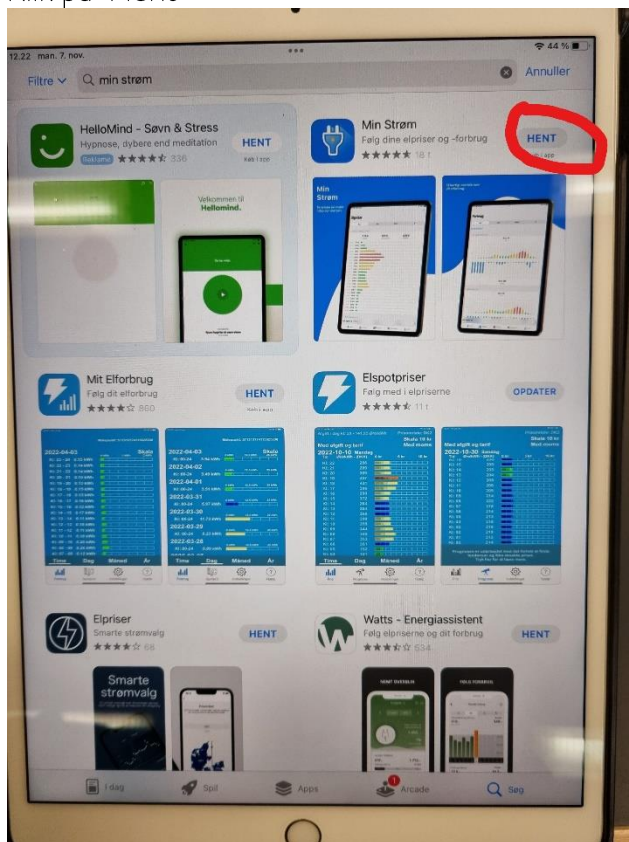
12.22 man. 7. nov.

44 %

Filtre

min strøm

Annuller

HelloMind - Søvn & Stress
Hypnose, dybere end meditation
Reklame ★★★★★ 336
HENT
Køb i app

Velkommen til
Hellomind.

Min Strøm
Følg dine elpriser og -forbrug
★★★★★ 181
HENT
Køb i app

Min
Strøm

Mit Elforbrug
Følg dit elforbrug
★★★★ 860
HENT
Køb i app

2022-04-03
2022-04-02
2022-04-01
2022-03-31
2022-03-30
2022-03-29
2022-03-28

Time Dag Måned År

Elspotpriser
Følg med i elpriserne
★★★★ 111
OPDATER

Med afgift og tarif
2022-10-10 Mandag
Skala 10 kr
Med moms

Med afgift og tarif
2022-10-30 Søndag
Skala 10 kr
Med moms

Elpriser
Smarte strømvalg
★★★★ 68
HENT

Smarte
strømvalg

Watts - Energiassistent
Følg elpriserne og dit forbrug
★★★★ 534
HENT

I dag
Spil
Apps
Arcade
Søg